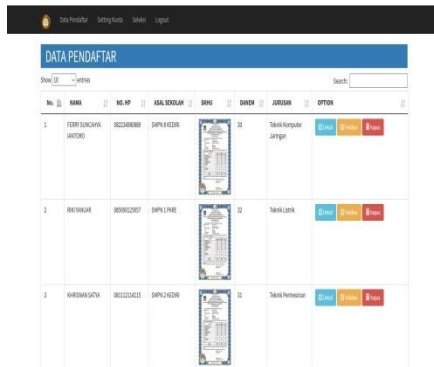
Data Pendaftar Setting Kuota Seleksi Logout

DATA PENDAFTAR

Show 10 entries

Search:

| No. | NAMA | NO. HP | ASAL SEKOLAH | SKHU | DANEM | JURUSAN | OPTION |
|---|---|---|---|---|---|---|---|
| 1 | FERRY SUNCAHYA IANTORO | 082234890889 | SMPN 8 KEDIRI | | 33 | Teknik Komputer Jaringan | Detail Validasi Hapus |
| 2 | ANIYANUAR | 085690125657 | SMPN 1 PARE | | 32 | Teknik Listrik | Detail Validasi Hapus |
| 3 | KHRISNAN SATYA | 08111214115 | SMPN 2 KEDIRI | | 31 | Teknik Pemesinan | Detail Validasi Hapus |